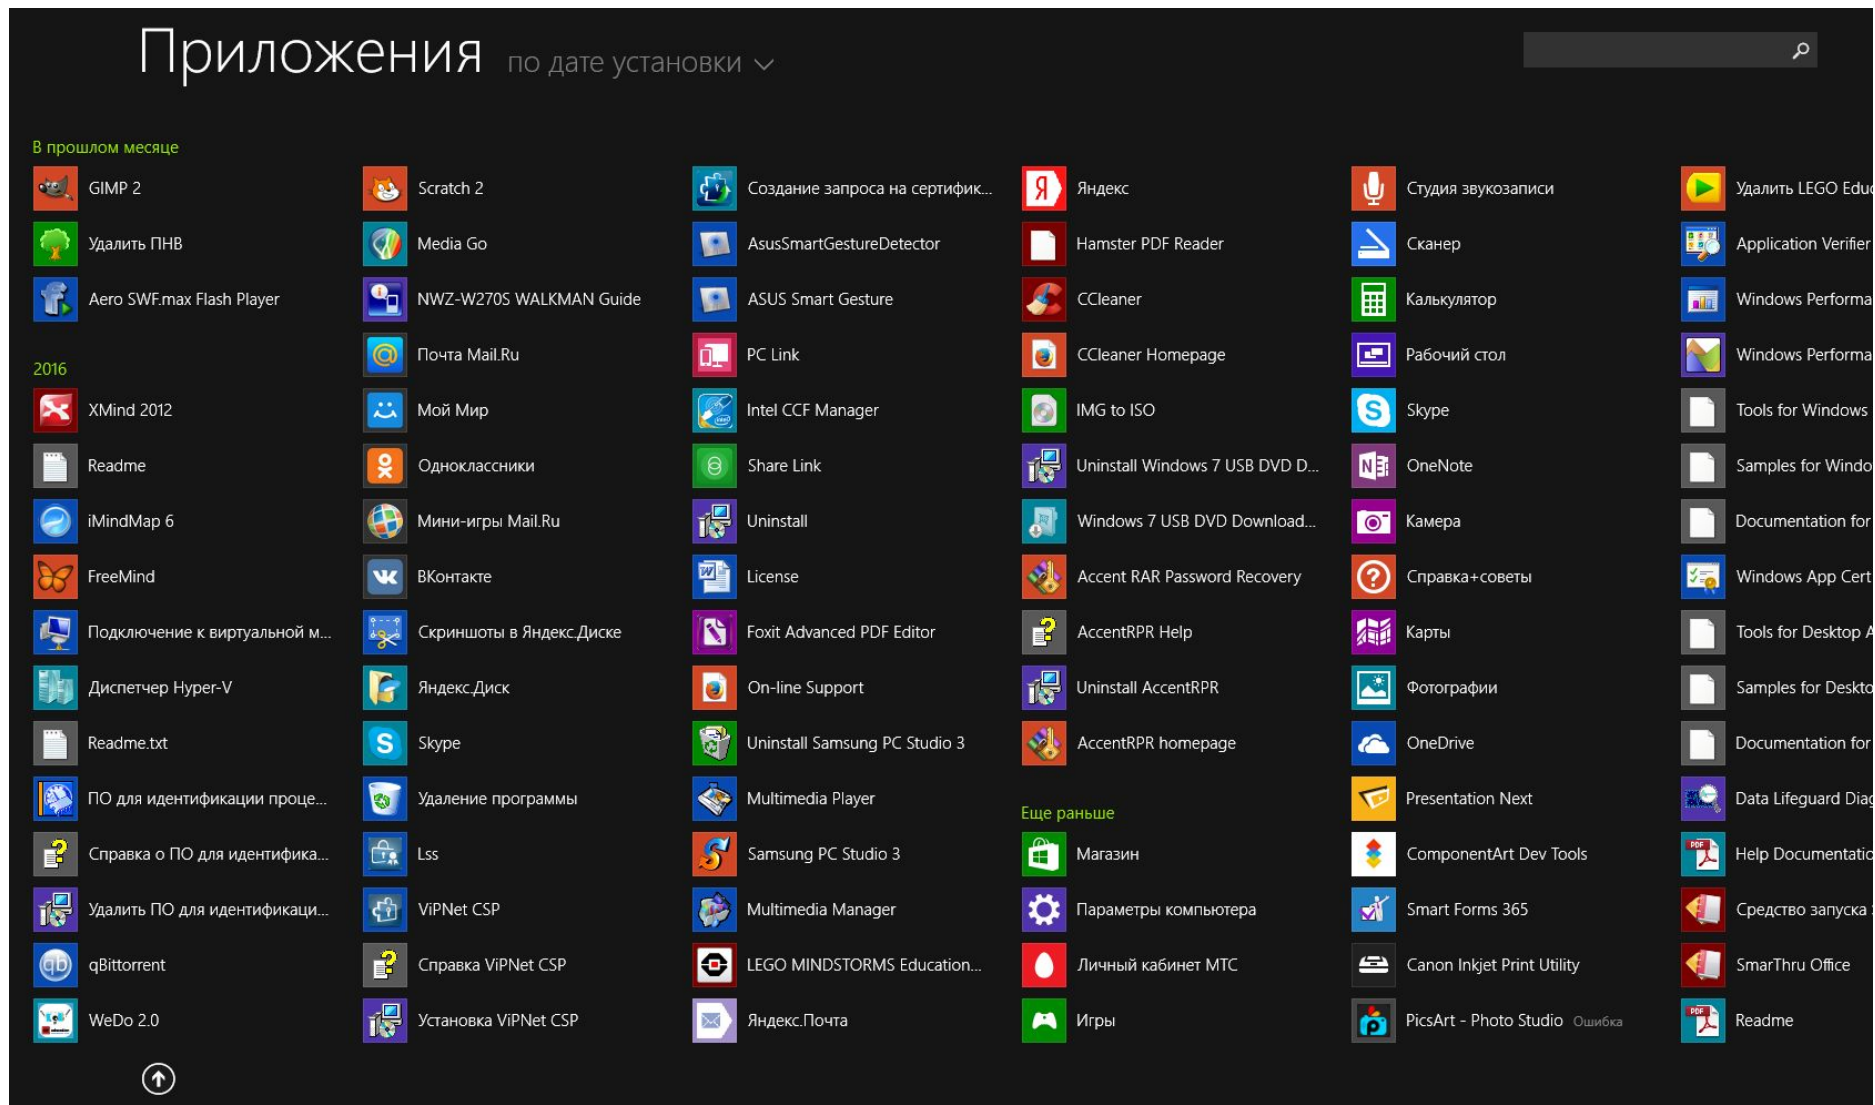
Приложения по дате установки

В прошлом месяце
GIMP 2
Удалить ПНВ
Aero SWF.max Flash Player

2016
XMind 2012
Readme
iMindMap 6
FreeMind
Подключение к виртуальной м...
Диспетчер Hyper-V
Readme.txt
ПО для идентификации проце...
Справка о ПО для идентифика...
Удалить ПО для идентификаци...
qBittorrent
WeDo 2.0

Scratch 2
Media Go
NWZ-W270S WALKMAN Guide
Почта Mail.Ru
Мой Мир
Одноклассники
Мини-игры Mail.Ru
ВКонтакте
Скриншоты в Яндекс.Диске
Яндекс.Диск
Skype
Удаление программы
Lss
ViPNet CSP
Справка ViPNet CSP
Установка ViPNet CSP

Создание запроса на сертифик...
AsusSmartGestureDetector
ASUS Smart Gesture
PC Link
Intel CCF Manager
Share Link
Uninstall
License
Foxit Advanced PDF Editor
On-line Support
Uninstall Samsung PC Studio 3
Multimedia Player
Samsung PC Studio 3
Multimedia Manager
LEGO MINDSTORMS Education...
Яндекс.Почта

Яндекс
Hamster PDF Reader
CCleaner
CCleaner Homepage
IMG to ISO
Uninstall Windows 7 USB DVD D...
Windows 7 USB DVD Download...
Accent RAR Password Recovery
AccentRPR Help
Uninstall AccentRPR
AccentRPR homepage

Еще раньше
Магазин
Параметры компьютера
Личный кабинет МТС
Игры

Студия звукозаписи
Сканер
Калькулятор
Рабочий стол
Skype
OneNote
Камера
Справка+советы
Карты
Фотографии
OneDrive
Presentation Next
ComponentArt Dev Tools
Smart Forms 365
Canon Inkjet Print Utility
PicsArt - Photo Studio Ошибка

Удалить LEGO Edu
Application Verifier
Windows Performa
Windows Performa
Tools for Windows
Samples for Windo
Documentation for
Windows App Cert
Tools for Desktop A
Samples for Deskto
Documentation for
Data Lifeguard Diag
Help Documentatio
Средство запуска
SmarThru Office
Readme